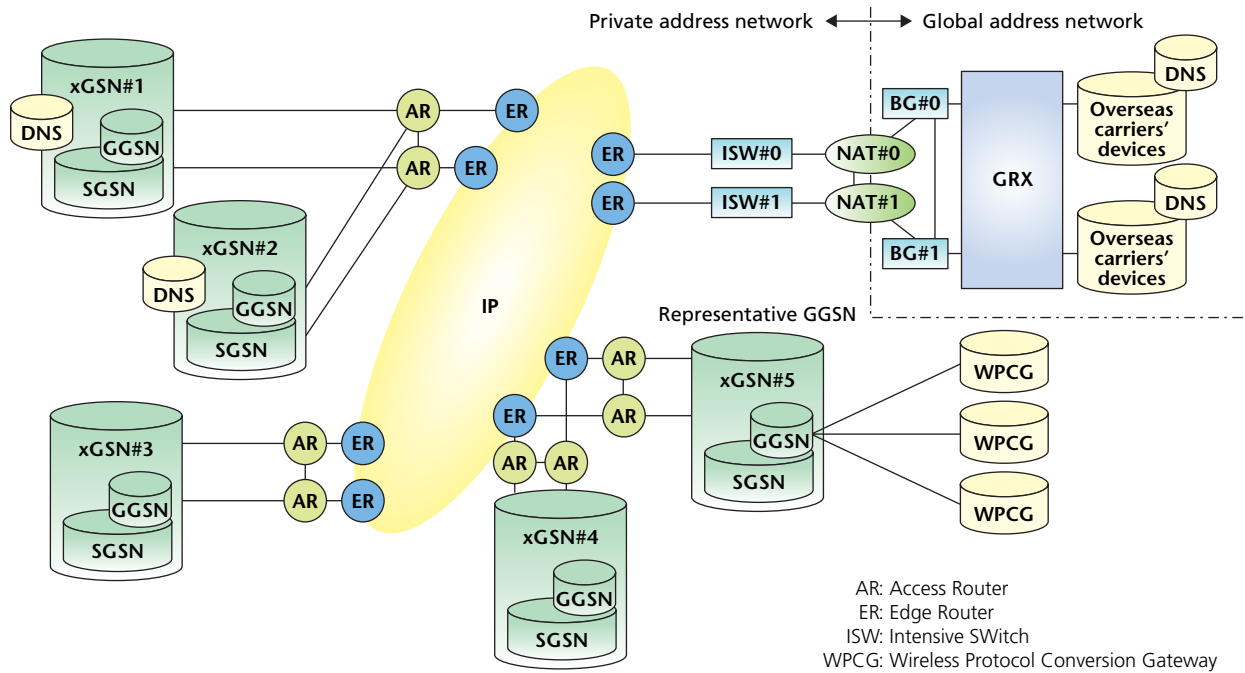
Private address network ⟷ Global address network

xGSN#1
DNS
GGSN
SGSN

AR
ER
AR
ER

ER
ISW#0
NAT#0
ER
ISW#1
NAT#1

BG#0
BG#1
GRX

DNS
Overseas carriers' devices
DNS
Overseas carriers' devices

xGSN#2
DNS
GGSN
SGSN

IP

Representative GGSN

ER
AR
ER
AR
AR
AR

xGSN#5
GGSN
SGSN

WPCG
WPCG
WPCG

xGSN#3
GGSN
SGSN

AR
ER
AR
ER

xGSN#4
GGSN
SGSN

AR: Access Router
ER: Edge Router
ISW: Intensive SWitch
WPCG: Wireless Protocol Conversion Gateway